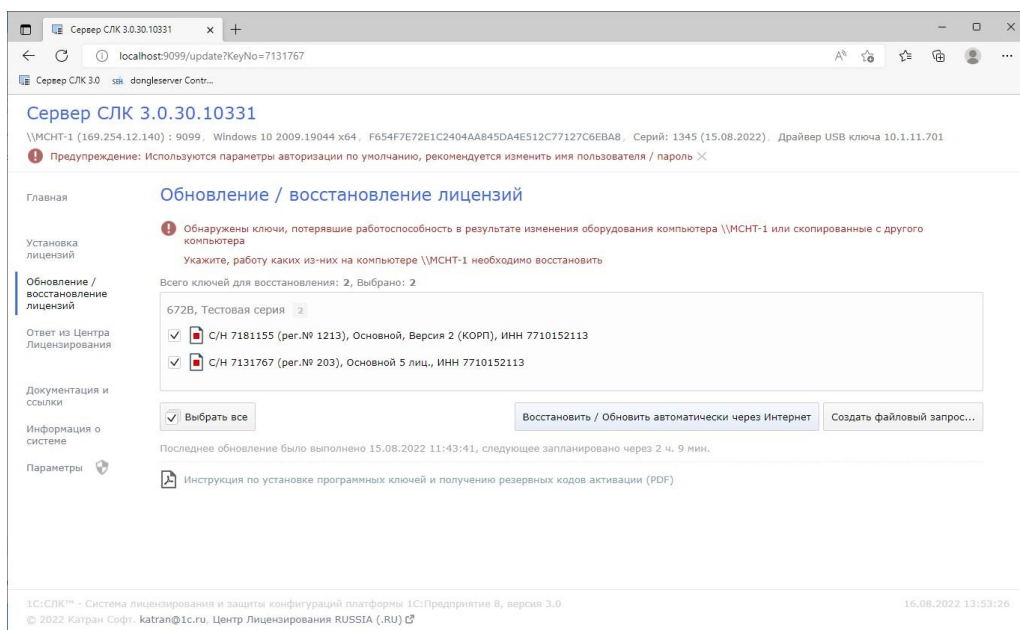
Сервер СЛК 3.0.30.10331 × +

localhost:9099/update?KeyNo=7131767

Сервер СЛК 3.0 dongleserver Contr...

Сервер СЛК 3.0.30.10331

\\МСНТ-1 (169.254.12.140) : 9099, Windows 10 2009.19044 x64, F654F7E72E1C2404AA845DA4E512C77127C6EBA8, Серий: 1345 (15.08.2022), Драйвер USB ключа 10.1.11.701

Предупреждение: Используются параметры авторизации по умолчанию, рекомендуется изменить имя пользователя / пароль ×

Главная

Установка лицензий

Обновление / восстановление лицензий

Ответ из Центра Лицензирования

Документация и ссылки

Информация о системе

Параметры

Обновление / восстановление лицензий

Обнаружены ключи, потерявшие работоспособность в результате изменения оборудования компьютера \\МСНТ-1 или скопированные с другого компьютера

Укажите, работу каких из-них на компьютере \\МСНТ-1 необходимо восстановить

Всего ключей для восстановления: 2, Выбрано: 2

672B, Тестовая серия 2

С/Н 7181155 (рег.№ 1213), Основной, Версия 2 (КОРП), ИНН 7710152113

С/Н 7131767 (рег.№ 203), Основной 5 лиц., ИНН 7710152113

Выбрать все

Восстановить / Обновить автоматически через Интернет

Создать файловый запрос...

Последнее обновление было выполнено 15.08.2022 11:43:41, следующее запланировано через 2 ч. 9 мин.

Инструкция по установке программных ключей и получению резервных кодов активации (PDF)

1С:СЛК™ - Система лицензирования и защиты конфигураций платформы 1С:Предприятие 8, версия 3.0

16.08.2022 13:53:26

© 2022 Катран Софт. katran@1c.ru. Центр Лицензирования RUSSIA (.RU)